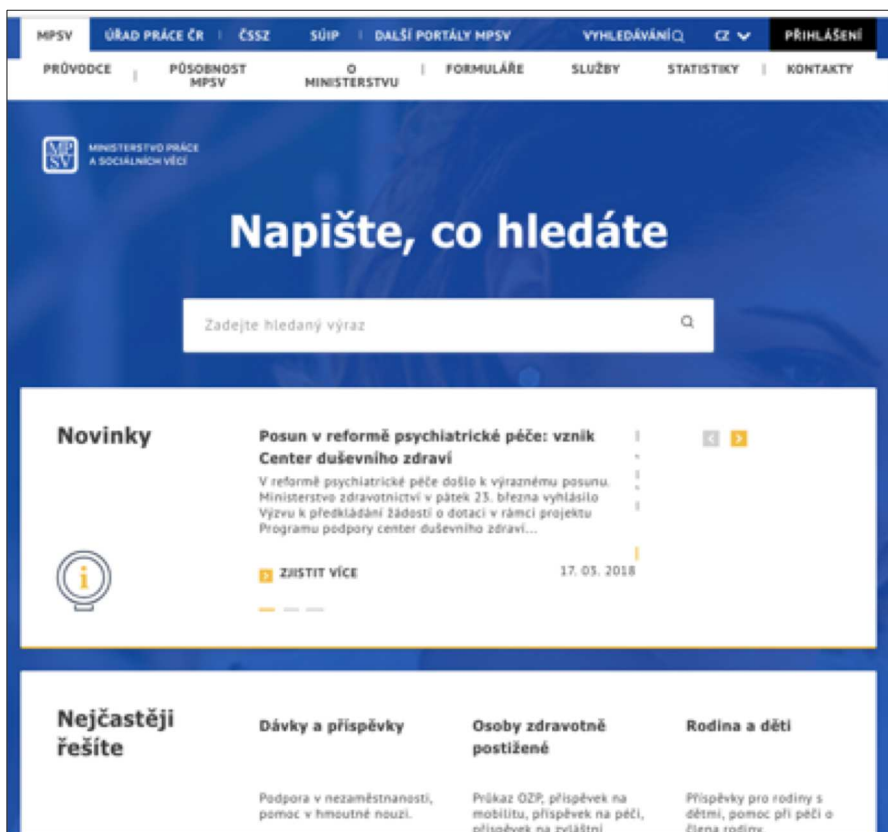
MPSV | ÚŘAD PRÁCE ČR | ČSSZ | SÚIP | DALŠÍ PORTÁLY MPSV | VYHLEDÁVÁNÍ | CZ | PŘIHLÁŠENÍ

PRŮVODCE | PŮSOBNOST MPSV | O MINISTERSTVU | FORMULÁŘE | SLUŽBY | STATISTIKY | KONTAKTY

MPSV MINISTERSTVO PRÁCE A SOCIÁLNÍCH VĚCÍ

Napište, co hledáte

Zadejte hledaný výraz

Novinky

Posun v reformě psychiatrické péče: vznik Center duševního zdraví

V reformě psychiatrické péče došlo k výraznému posunu. Ministerstvo zdravotnictví v pátek 23. března vyhlásilo Výzvu k předkládání žádostí o dotaci v rámci projektu Programu podpory center duševního zdraví...

ZJISTIT VÍCE

17. 03. 2018

Nejčastěji řešíte

Dávky a příspěvky

Podpora v nezaměstnanosti, pomoc v hmotné nouzi.

Osoby zdravotně postižené

Průkaz OZP, příspěvek na mobilitu, příspěvek na péči, příspěvek na zvláštní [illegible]

Rodina a děti

Příspěvky pro rodiny s dětmi, pomoc při péči o člena rodiny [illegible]